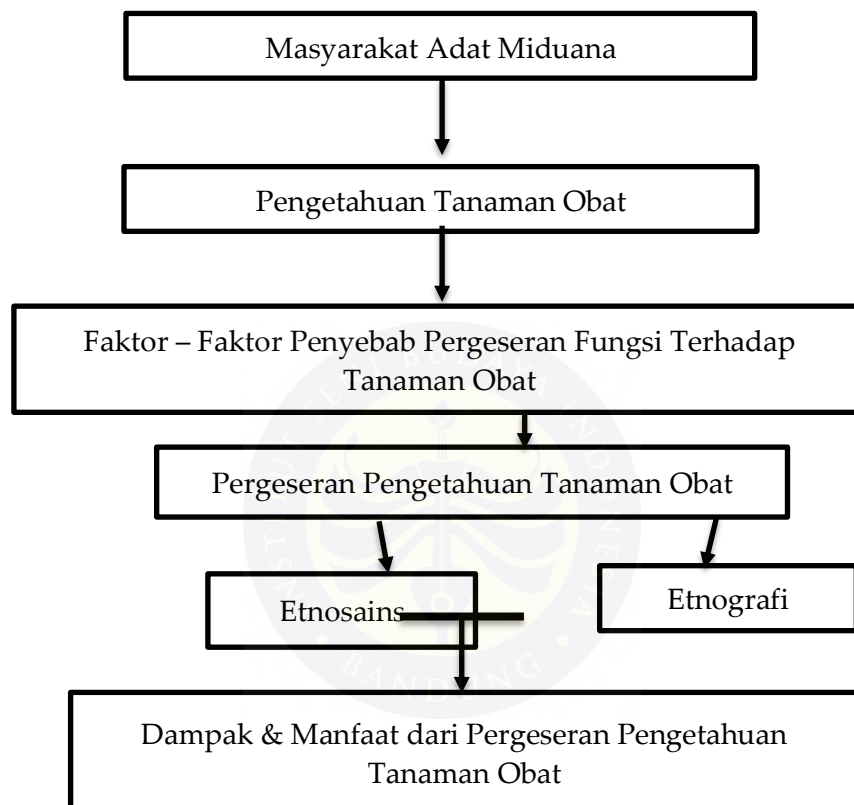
Masyarakat Adat Miduana

Pengetahuan Tanaman Obat

Faktor – Faktor Penyebab Pergeseran Fungsi Terhadap Tanaman Obat

Pergeseran Pengetahuan Tanaman Obat

Etnosains

Etnografi

Dampak & Manfaat dari Pergeseran Pengetahuan Tanaman Obat